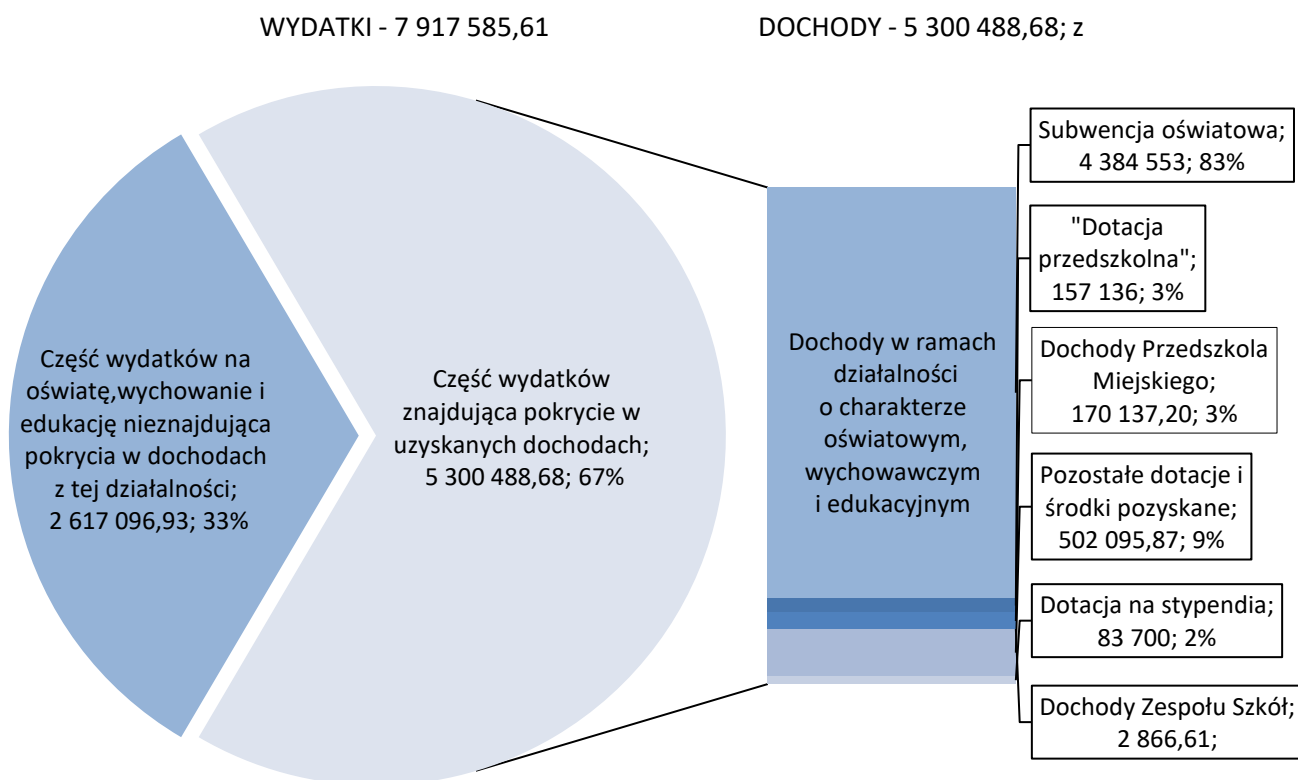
WYDATKI - 7 917 585,61

DOCHODY - 5 300 488,68; z

Część wydatków na oświatę,wychowanie i edukację nieznajdująca pokrycia w dochodach z tej działalności; 2 617 096,93; 33%

Część wydatków znajdująca pokrycie w uzyskanych dochodach; 5 300 488,68; 67%

Dochody w ramach działalności o charakterze oświatowym, wychowawczym i edukacyjnym

Subwencja oświatowa; 4 384 553; 83%

"Dotacja przedszkolna"; 157 136; 3%

Dochody Przedszkola Miejskiego; 170 137,20; 3%

Pozostałe dotacje i środki pozyskane; 502 095,87; 9%

Dotacja na stypendia; 83 700; 2%

Dochody Zespołu Szkół; 2 866,61;